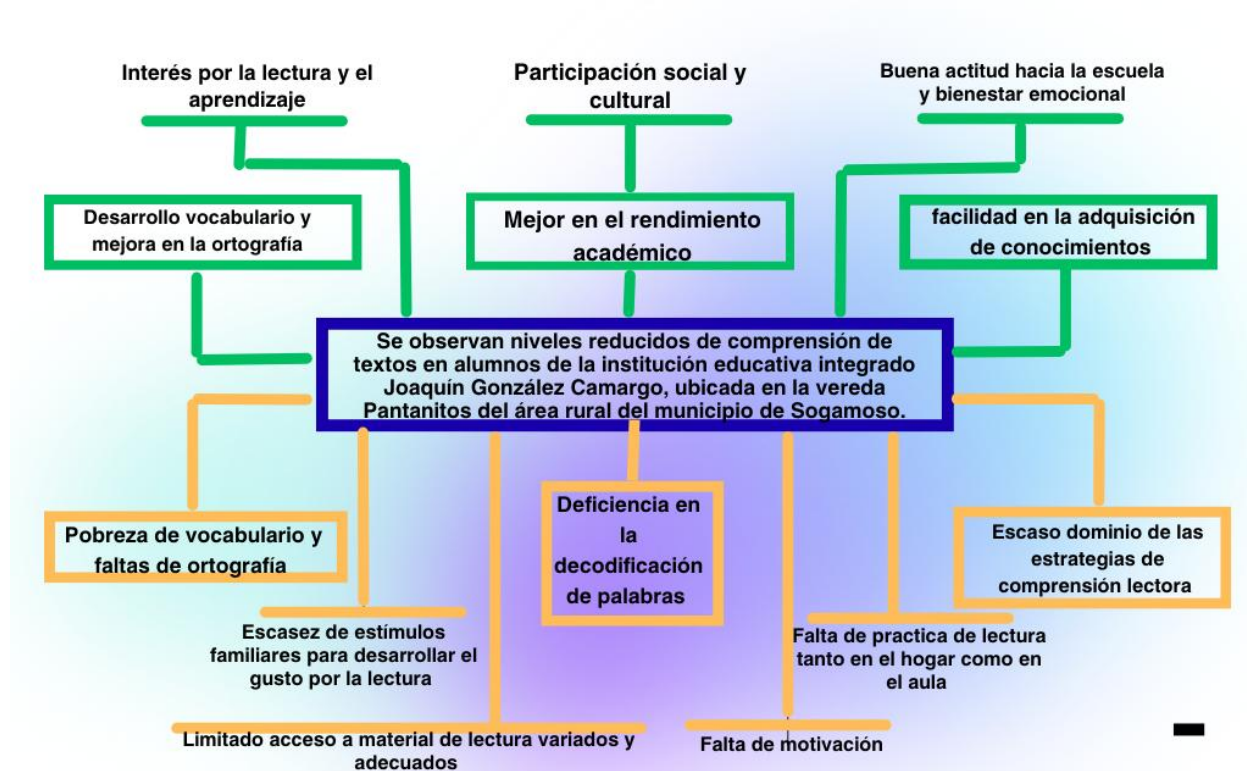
Interés por la lectura y el aprendizaje

Participación social y cultural

Buena actitud hacia la escuela y bienestar emocional

Desarrollo vocabulario y mejora en la ortografía

Mejor en el rendimiento académico

facilidad en la adquisición de conocimientos

Se observan niveles reducidos de comprensión de textos en alumnos de la institución educativa integrado Joaquín González Camargo, ubicada en la vereda Pantanitos del área rural del municipio de Sogamoso.

Pobreza de vocabulario y faltas de ortografía

Deficiencia en la decodificación de palabras

Escaso dominio de las estrategias de comprensión lectora

Escasez de estímulos familiares para desarrollar el gusto por la lectura

Falta de practica de lectura tanto en el hogar como en el aula

Limitado acceso a material de lectura variados y adecuados

Falta de motivación